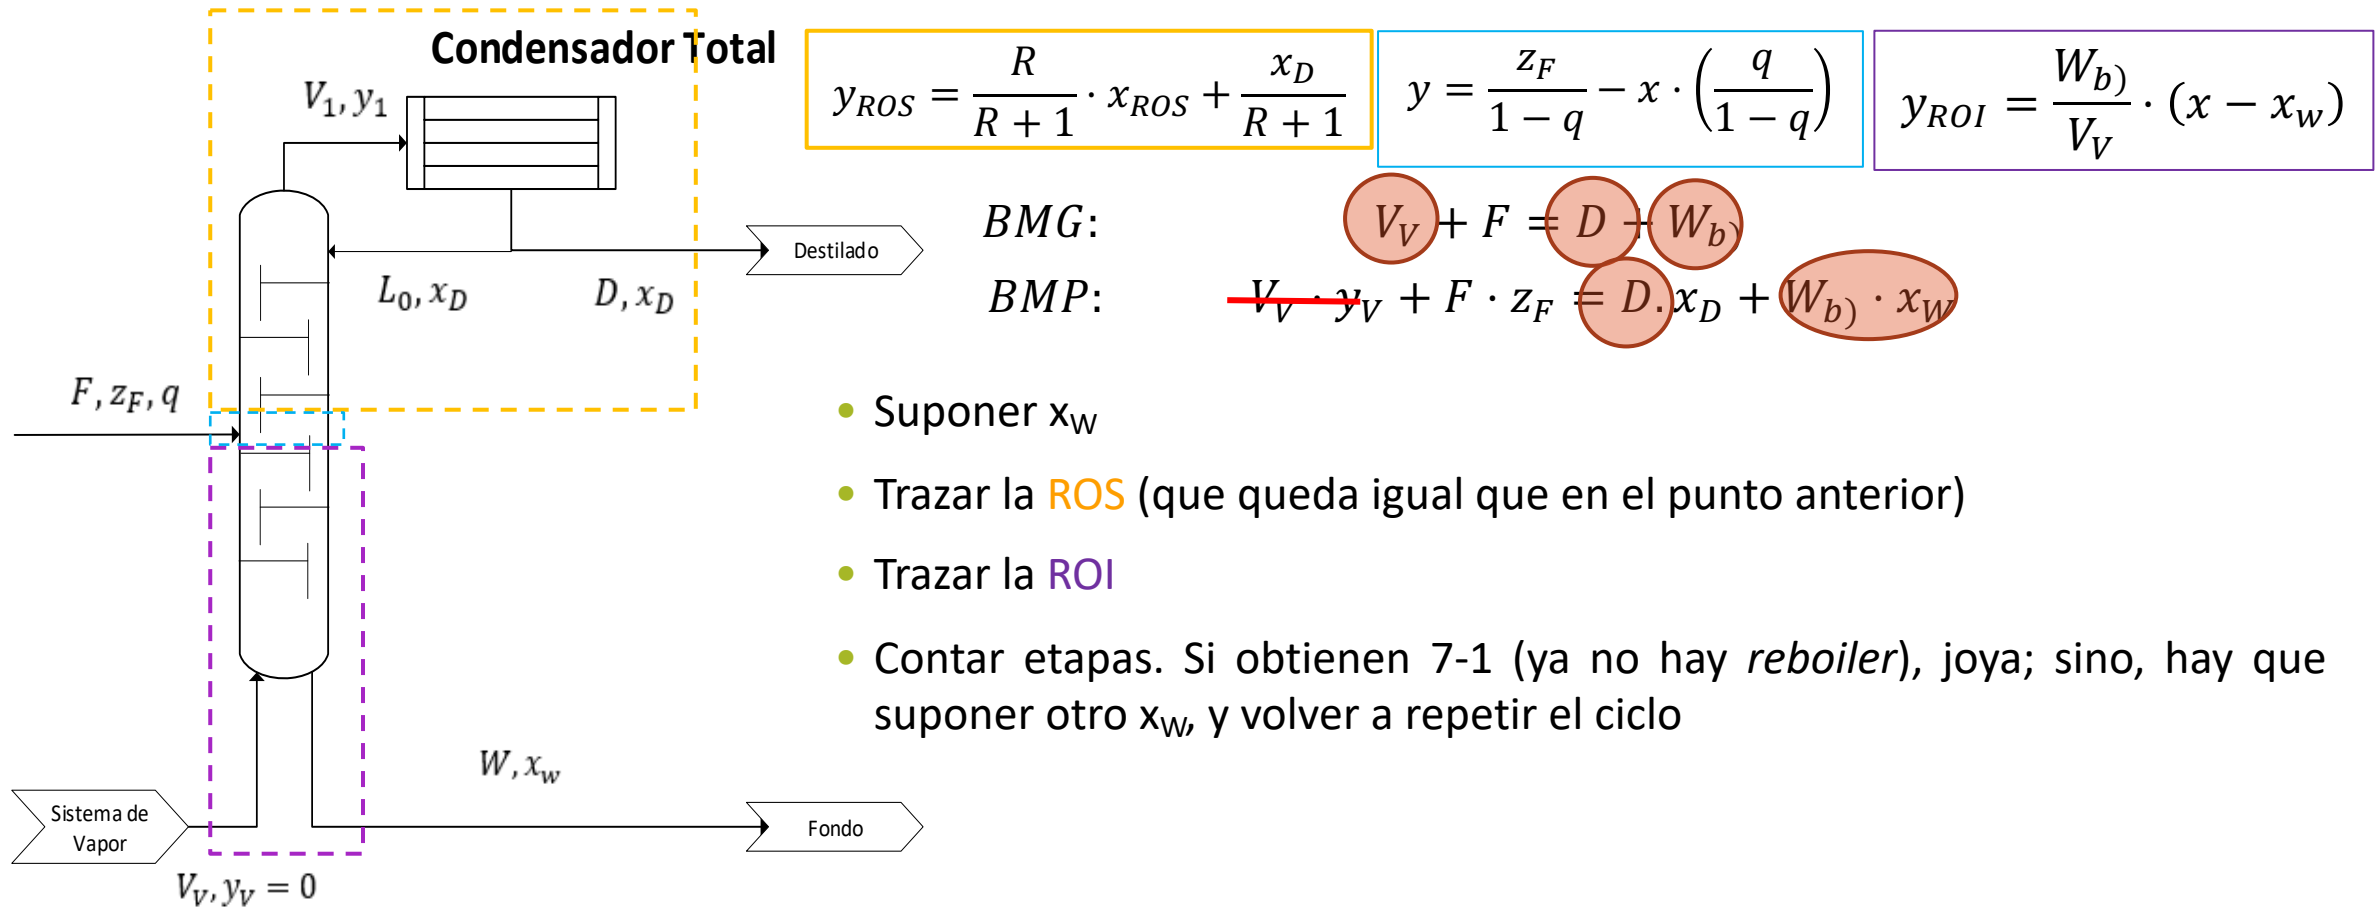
Condensador Total

$V_1, y_1$

$L_0, x_D$

$D, x_D$

Destilado

$F, z_F, q$

$W, x_w$

Fondo

Sistema de Vapor

$V_V, y_V = 0$

$y_{ROS} = \frac{R}{R+1} \cdot x_{ROS} + \frac{x_D}{R+1}$

$y = \frac{z_F}{1-q} - x \cdot \left(\frac{q}{1-q}\right)$

$y_{ROI} = \frac{W_{b)}}{V_V} \cdot (x - x_w)$

$BMG: \quad V_V + F = D + W_{b)}$

$BMP: \quad V_V \cdot y_V + F \cdot z_F = D . x_D + W_{b)} \cdot x_W$

• Suponer $x_W$

• Trazar la ROS (que queda igual que en el punto anterior)

• Trazar la ROI

• Contar etapas. Si obtienen 7-1 (ya no hay *reboiler*), joya; sino, hay que suponer otro $x_W$, y volver a repetir el ciclo